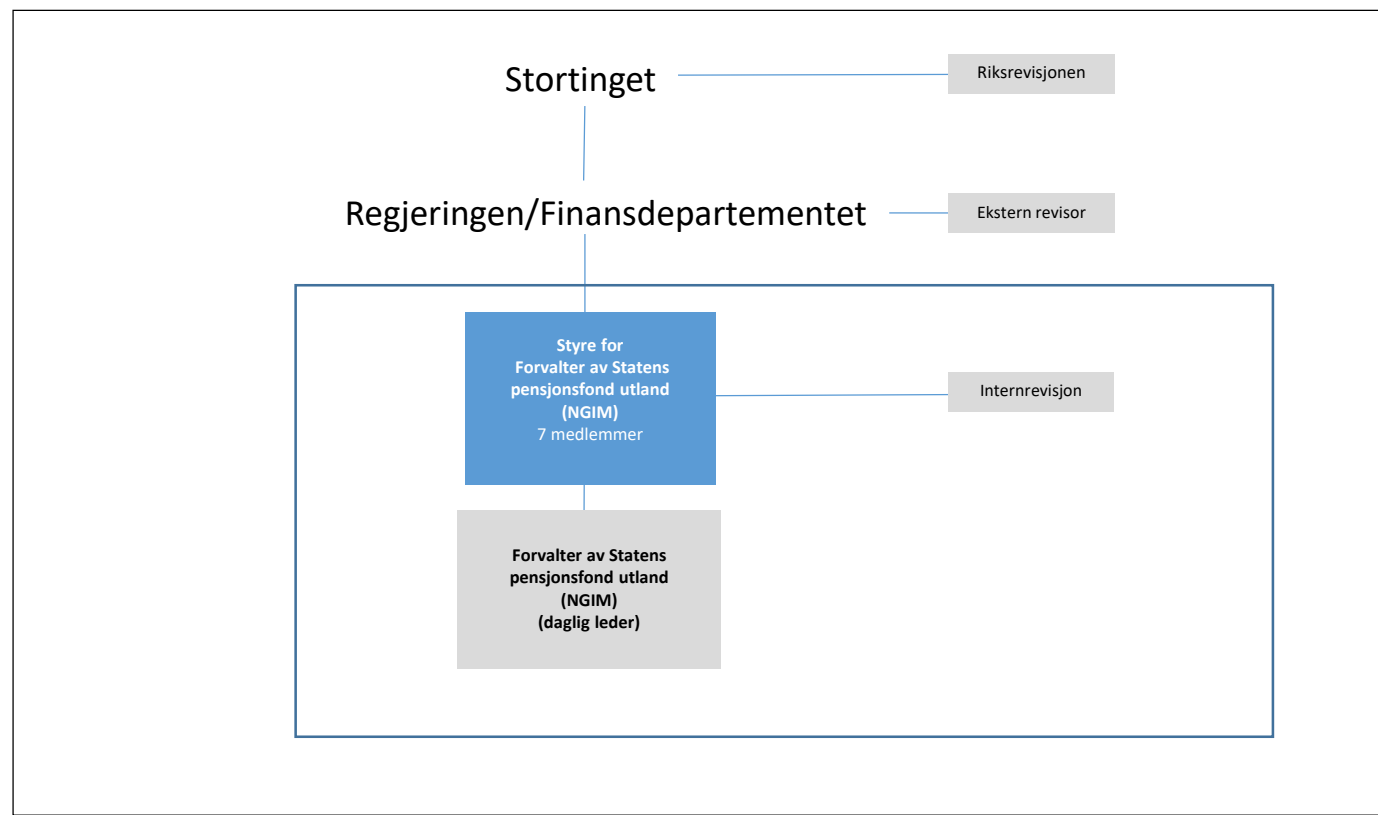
Stortinget

Riksrevisjonen

Regjeringen/Finansdepartementet

Ekstern revisor

Styre for
Forvalter av Statens pensjonsfond utland
(NGIM)
7 medlemmer

Internrevisjon

Forvalter av Statens pensjonsfond utland
(NGIM)
(daglig leder)